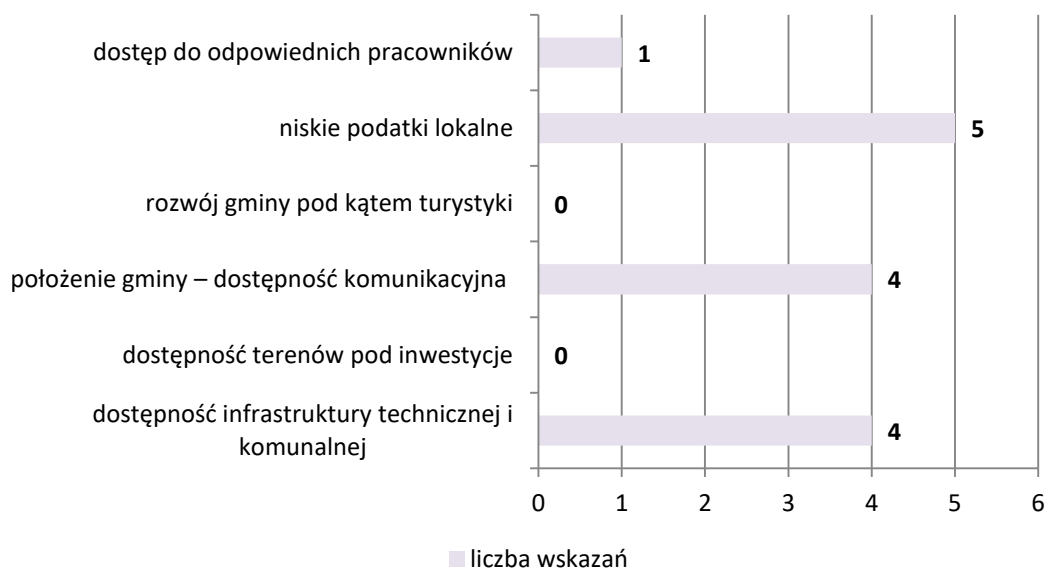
dostęp do odpowiednich pracowników
1
niskie podatki lokalne
5
rozwój gminy pod kątem turystyki
0
położenie gminy – dostępność komunikacyjna
4
dostępność terenów pod inwestycje
0
dostępność infrastruktury technicznej i komunalnej
4

0 1 2 3 4 5 6

liczba wskazań